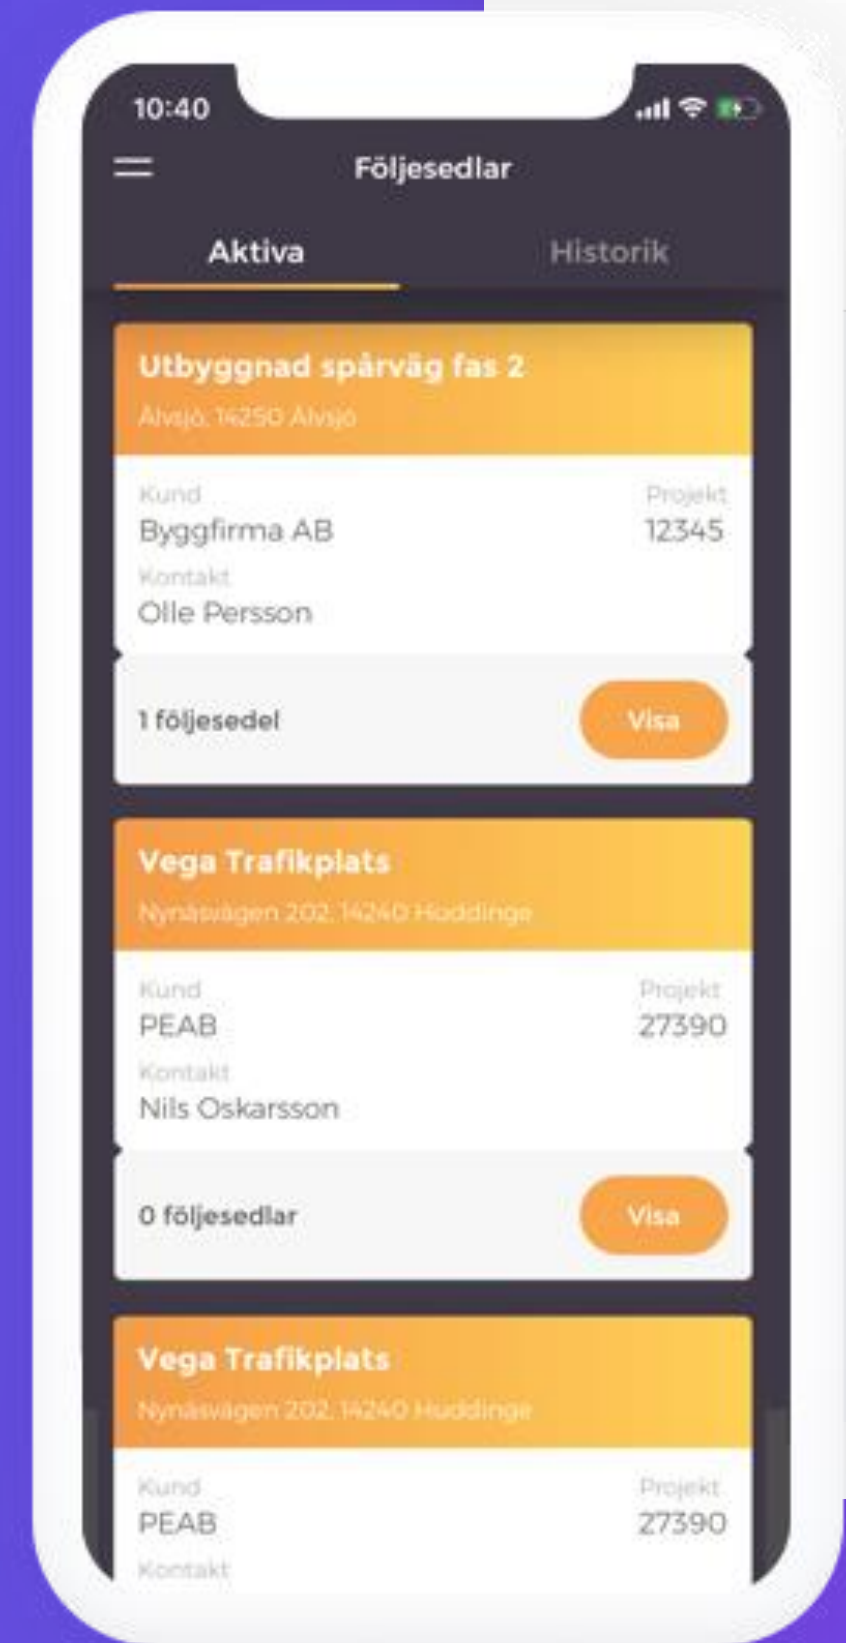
10:40

Följesedlar

Aktiva

Historik

Utbyggnad spårväg fas 2

Älvsjö, 14250 Älvsjö

Kund
Byggfirma AB

Projekt
12345

Kontakt
Olle Persson

1 följesedel

Visa

Vega Trafikplats

Nynäsvägen 202, 14240 Huddinge

Kund
PEAB

Projekt
27390

Kontakt
Nils Oskarsson

0 följesedlar

Visa

Vega Trafikplats

Nynäsvägen 202, 14240 Huddinge

Kund
PEAB

Projekt
27390

Kontakt